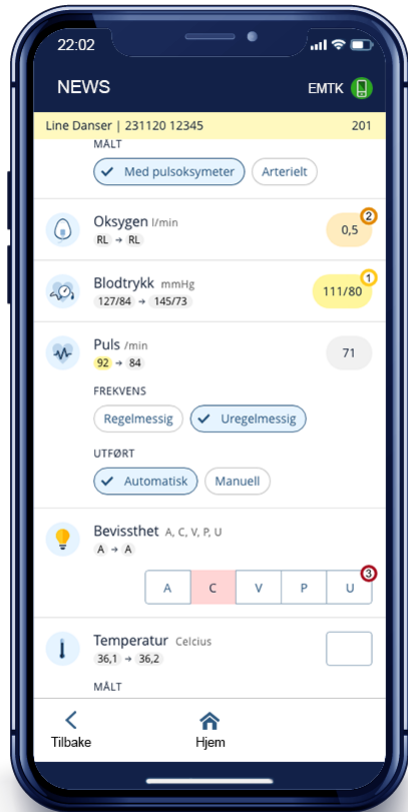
22:02

NEWS

EMTK

Line Danser | 231120 12345

201

MÅLT

Med pulsoksymeter

Arterielt

Oksygen l/min

RL → RL

0,5

2

Blodtrykk mmHg

127/84 → 145/73

111/80

1

Puls /min

92 → 84

71

FREKVENS

Regelmessig

Uregelmessig

UTFØRT

Automatisk

Manuell

Bevissthet A, C, V, P, U

A → A

| A | C | V | P | U |
|---|---|---|---|---|

3

Temperatur Celcius

36,1 → 36,2

MÅLT

Tilbake

Hjem